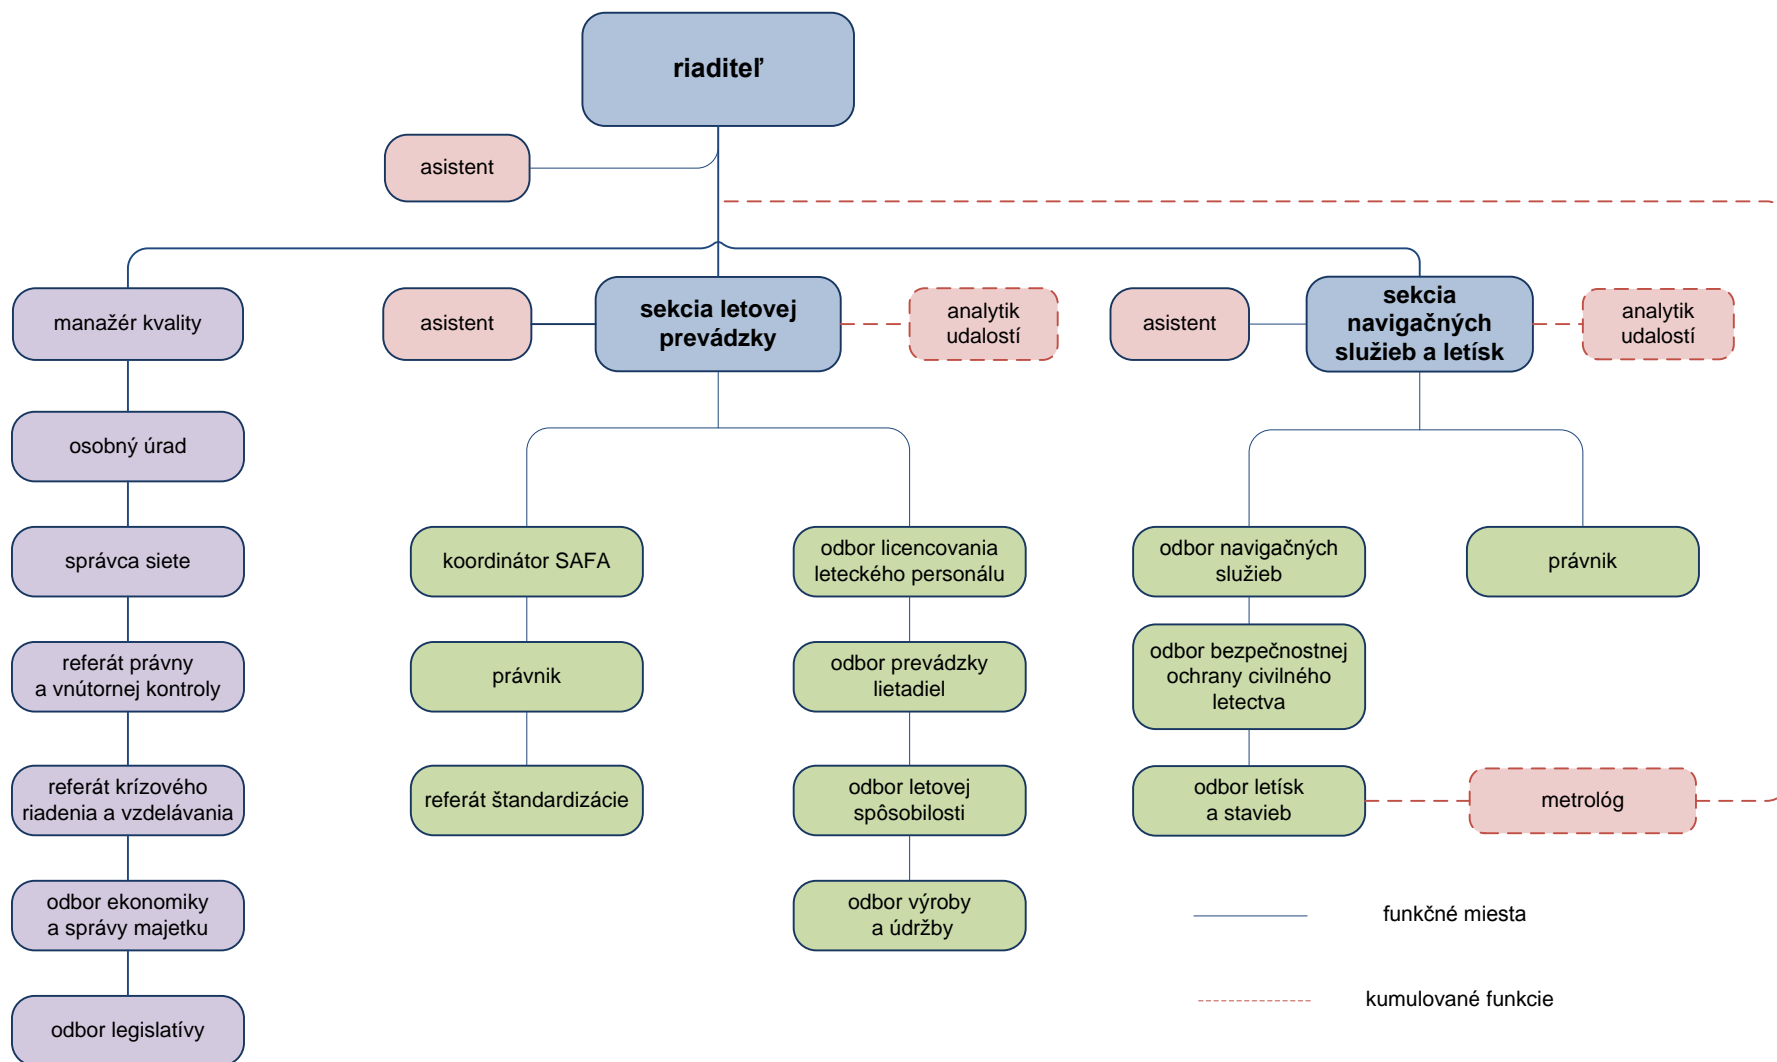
riaditeľ

asistent

manažér kvality

osobný úrad

správca siete

referát právny a vnútornej kontroly

referát krízového riadenia a vzdelávania

odbor ekonomiky a správy majetku

odbor legislatívy

asistent

sekcia letovej prevádzky

analytik udalostí

koordinátor SAFA

právnik

referát štandardizácie

odbor licencovania leteckého personálu

odbor prevádzky lietadiel

odbor letovej spôsobilosti

odbor výroby a údržby

asistent

sekcia navigačných služieb a letísk

analytik udalostí

odbor navigačných služieb

odbor bezpečnostnej ochrany civilného letectva

odbor letísk a stavieb

právnik

metrológ

funkčné miesta

kumulované funkcie